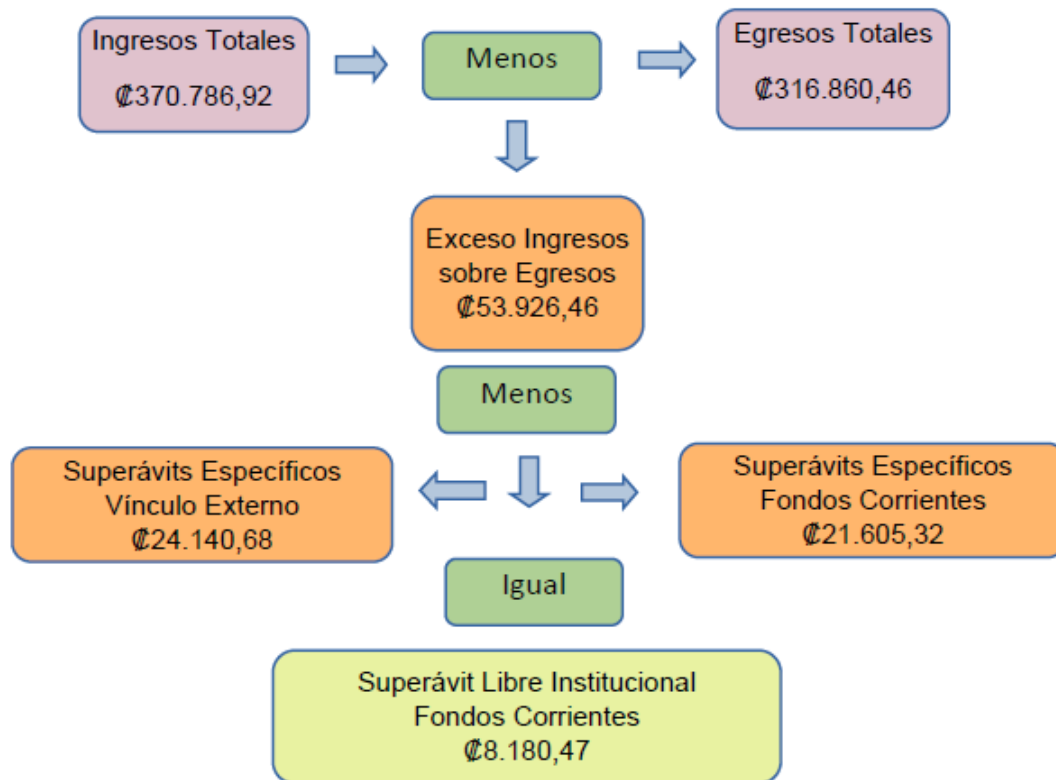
Ingresos Totales
₡370.786,92

Menos

Egresos Totales
₡316.860,46

Exceso Ingresos sobre Egresos
₡53.926,46

Menos

Superávits Específicos Vínculo Externo
₡24.140,68

Superávits Específicos Fondos Corrientes
₡21.605,32

Igual

Superávit Libre Institucional Fondos Corrientes
₡8.180,47